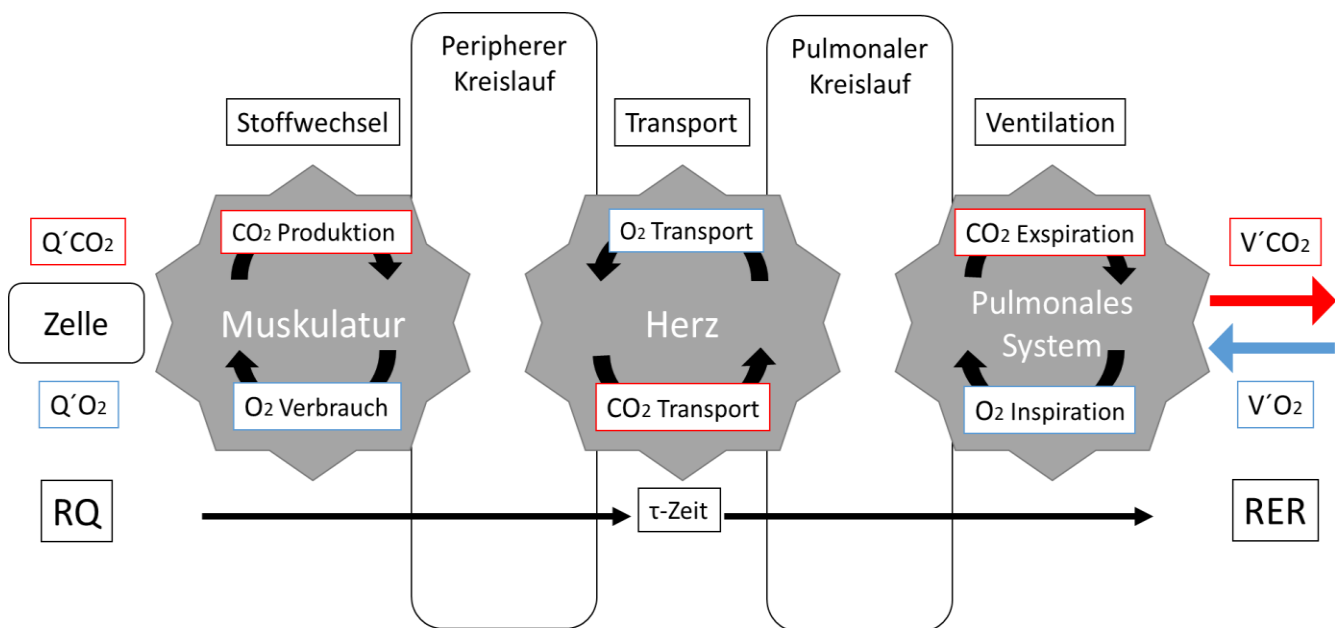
Peripherer Kreislauf

Pulmonaler Kreislauf

Stoffwechsel

Transport

Ventilation

$Q'CO_2$

Zelle

$Q'O_2$

$CO_2$ Produktion

Muskulatur

$O_2$ Verbrauch

$O_2$ Transport

Herz

$CO_2$ Transport

$CO_2$ Exspiration

Pulmonales System

$O_2$ Inspiration

$V'CO_2$

$V'O_2$

RQ

τ-Zeit

RER